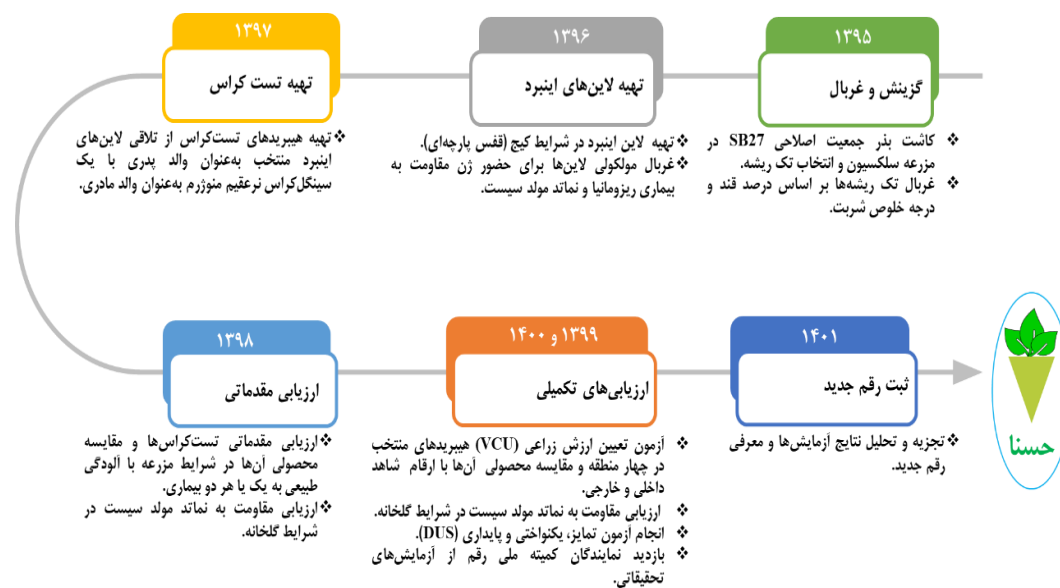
۱۳۹۵
گزینش و غربال
❖ کاشت بذر جمعیت اصلاحی SB27 در مزرعه سلکسیون و انتخاب تک ریشه.
❖ غربال تک ریشه‌ها بر اساس درصد قند و درجه خلوص شربت.

۱۳۹۶
تهیه لاین‌های اینبرد
❖ تهیه لاین اینبرد در شرایط کیج (قفس پارچه‌ای).
❖ غربال مولکولی لاین‌ها برای حضور ژن مقاومت به بیماری ریزومانیا و نماتد مولد سیست.

۱۳۹۷
تهیه تست کراس
❖ تهیه هیبریدهای تست‌کراس از تلاقی لاین‌های اینبرد منتخب به‌عنوان والد پدری با یک سینگل‌کراس نرعقیم منوژرم به‌عنوان والد مادری.

۱۴۰۱
ثبت رقم جدید
❖ تجزیه و تحلیل نتایج آزمایش‌ها و معرفی رقم جدید.

۱۳۹۹ و ۱۴۰۰
ارزیابی‌های تکمیلی
❖ آزمون تعیین ارزش زراعی (VCU) هیبریدهای منتخب در چهار منطقه و مقایسه محصولی آن‌ها با ارقام شاهد داخلی و خارجی.
❖ ارزیابی مقاومت به نماتد مولد سیست در شرایط گلخانه.
❖ انجام ازمون تمایز، یکنواختی و پایداری (DUS).
❖ بازدید نمایندگان کمیته ملی رقم از آزمایش‌های تحقیقاتی.

۱۳۹۸
ارزیابی مقدماتی
❖ ارزیابی مقدماتی تست‌کراس‌ها و مقایسه محصولی آن‌ها در شرایط مزرعه با آلودگی طبیعی به یک یا هر دو بیماری.
❖ ارزیابی مقاومت به نماتد مولد سیست در شرایط گلخانه.

حسنا